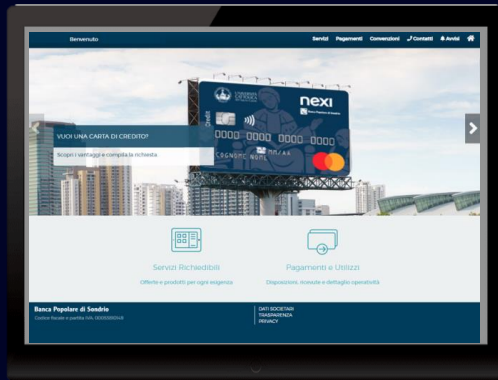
Benvenuto

Servizi Pagamenti Convenzioni Contatti Avvisi

VUOI UNA CARTA DI CREDITO?

Scopri i vantaggi e compila la richiesta

nexi

Credit

0000 0000 0000 0000

COGNOME NOME

Servizi Richiedibili

Offerte e prodotti per ogni esigenza

Pagamenti e Utilizzi

Disposizioni, ricevute e dettaglio operatività

Banca Popolare di Sondrio

Codice fiscale e partita IVA: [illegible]

DATI SOCIETARI
TRASPARENZA
PRIVACY